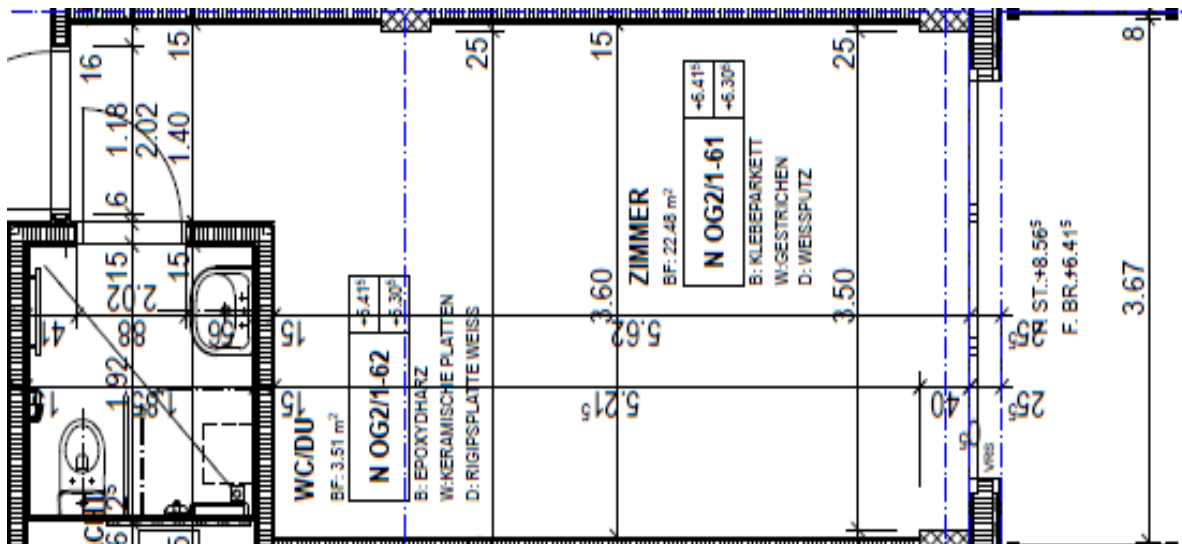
16
15
1.18
2.02
1.40
6
15
15
2.02
41
88
56
1.92
1.85
15
15
+5.41⁵
+5.30⁵
N OG2/1-62
WC/DU
BF: 3.51 m²
B: EPOXYDHARZ
W:KERAMISCHE PLATTEN
D: RIGIPSPLATTE WEISS
25
15
25
3.60
5.62
5.21⁵
ZIMMER
BF: 22.48 m²
N OG2/1-61
+5.41⁵
+5.30⁵
B: KLEBEPARKETT
W:GESTRICHEN
D: WEISSPUTZ
3.50
40
25
25
ST.:+8.56⁵
F. BR.:+6.41⁵
3.67
8